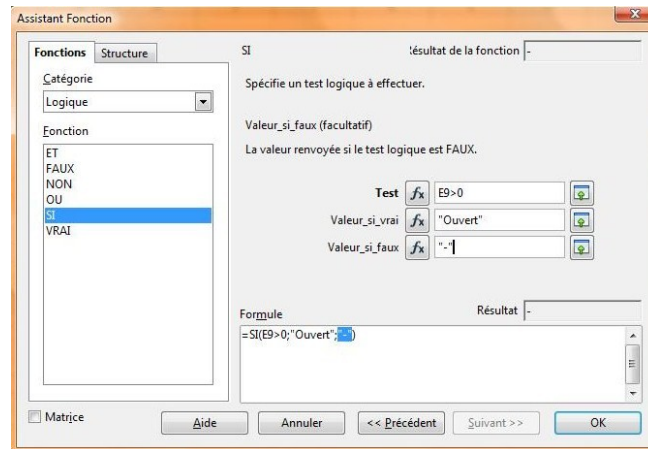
Assistant Fonction

Fonctions Structure

Catégorie

Logique

Fonction

ET
FAUX
NON
OU
SI
VRAI

SI

Résultat de la fonction -

Spécifie un test logique à effectuer.

Valeur_si_faux (facultatif)

La valeur renvoyée si le test logique est FAUX.

Test $f_x$ E9>0

Valeur_si_vrai $f_x$ "Ouvert"

Valeur_si_faux $f_x$ "-"

Formule

Résultat -

=SI(E9>0;"Ouvert";"-")

Matrice

Aide

Annuler

<< Précédent

Suivant >>

OK